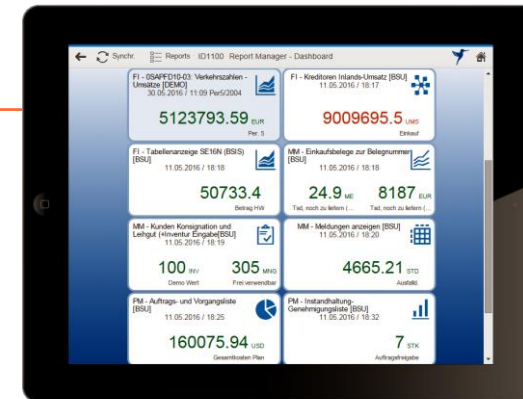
Synchr. Reports ID1100 Report Manager - Dashboard

FI - 0SAPFD10-03: Verkehrszahlen - Umsätze [DEMO]
30.05.2016 / 11:09 Per5/2004
5123793.59 EUR
Per. 5

FI - Kreditoren Inlands-Umsatz [BSU]
11.05.2016 / 18:17
9009695.5 UMS
Einkauf

FI - Tabellenanzeige SE16N (BSIS) [BSU]
11.05.2016 / 18:18
50733.4
Betrag HW

MM - Einkaufsbelege zur Belegnummer [BSU]
11.05.2016 / 18:18
24.9 ME
Tat. noch zu liefern (...
8187 EUR
Tat. noch zu liefern (...

MM - Kunden Konsignation und Leihgut (+Inventur Eingabe)[BSU]
11.05.2016 / 18:19
100 INV
Demo Wert
305 MNG
Frei verwendbar

MM - Meldungen anzeigen [BSU]
11.05.2016 / 18:20
4665.21 STD
Ausfall

PM - Auftrags- und Vorgangsliste [BSU]
11.05.2016 / 18:25
160075.94 USD
Gesamtkosten Plan

PM - Instandhaltung-Genehmigungsliste [BSU]
11.05.2016 / 18:32
7 STK
Auftragsfreigabe